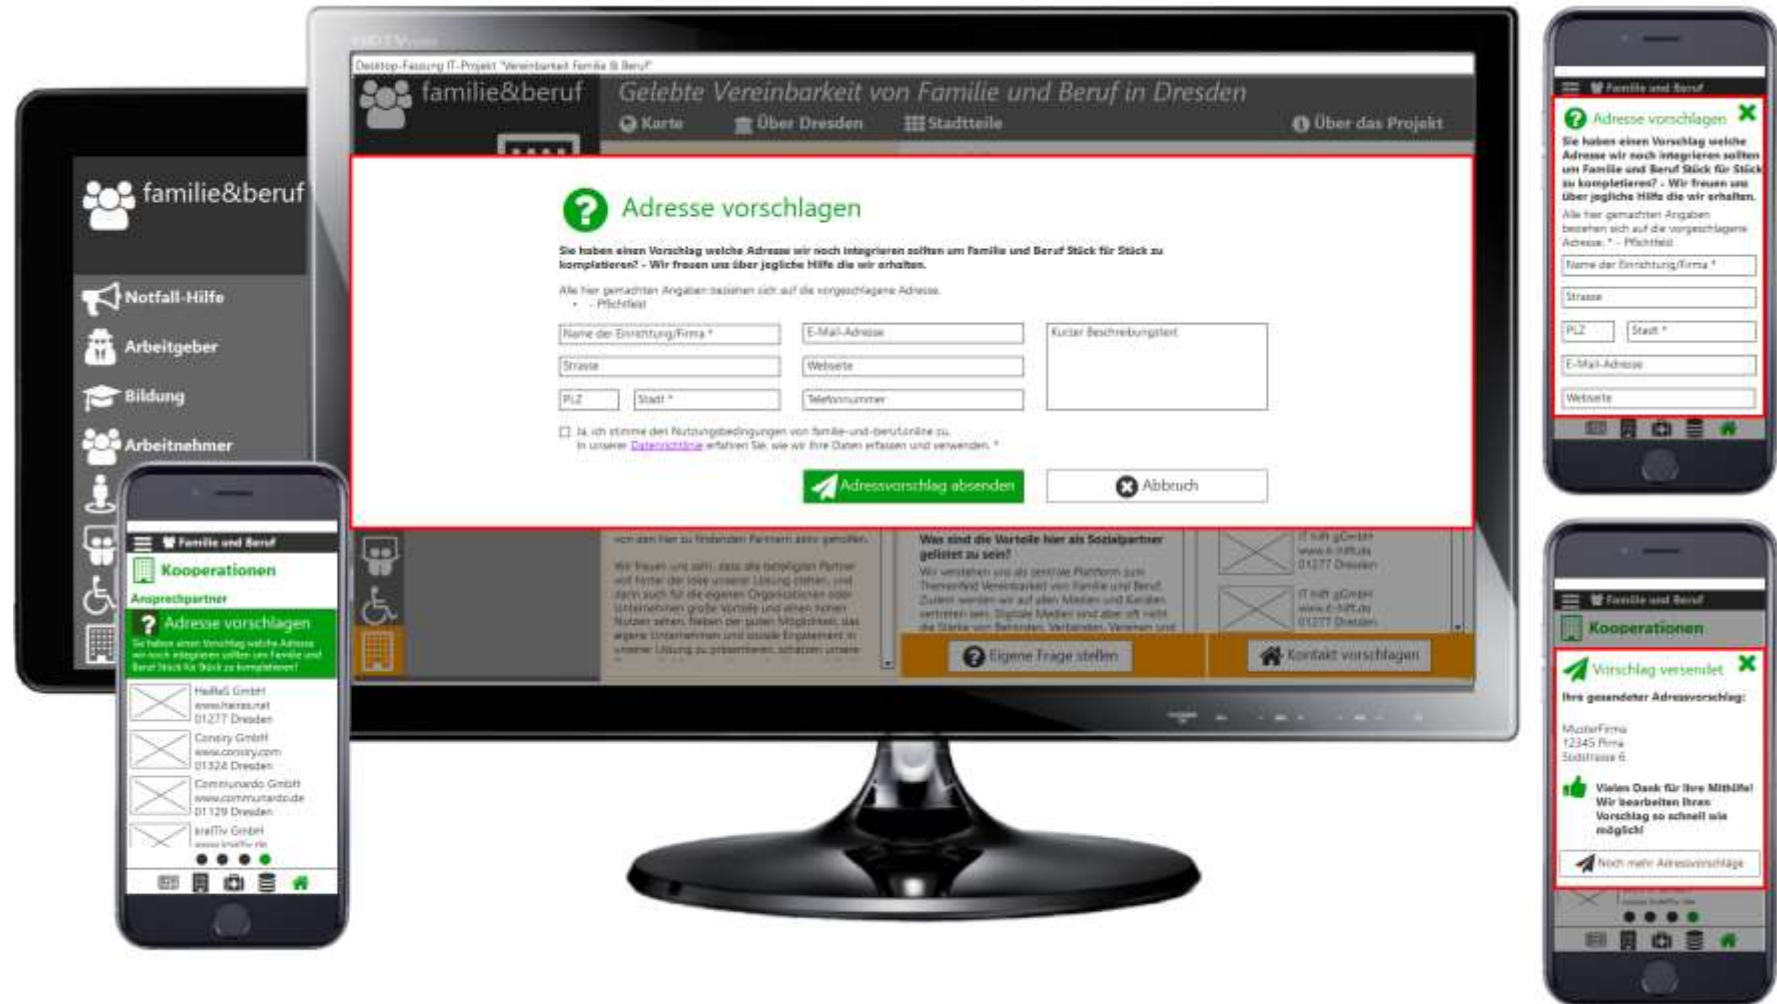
Desktop-Fassung IT-Projekt "Vereinbarkeit Familie & Beruf"

familie&beruf

Gelebte Vereinbarkeit von Familie und Beruf in Dresden

Karte Über Dresden Stadtteile Über das Projekt

Adresse vorschlagen

Sie haben einen Vorschlag welche Adresse wir noch integrieren sollten um Familie und Beruf Stück für Stück zu komplettieren? - Wir freuen uns über jegliche Hilfe die wir erhalten.

Alle hier gemachten Angaben beziehen sich auf die vorgeschlagene Adresse.
• - Pflichtfeld

Name der Einrichtung/Firma *
E-Mail-Adresse
Kurzer Beschreibungstext
Strasse
Webseite
PLZ
Stadt *
Telefonnummer

Ja, ich stimme den Nutzungsbedingungen von familie-und-beruf.online zu. In unserer Datenrichtlinie erfahren Sie, wie wir Ihre Daten erfassen und verwenden. *

Adressvorschlag absenden
Abbruch

Was sind die Vorteile hier als Sozialpartner gelistet zu sein?

Eigene Frage stellen
Kontakt vorschlagen

familie&beruf
Notfall-Hilfe
Arbeitgeber
Bildung
Arbeitnehmer

Familie und Beruf
Kooperationen
Ansprechpartner
Adresse vorschlagen
Sie haben einen Vorschlag welche Adresse wir noch integrieren sollten um Familie und Beruf Stück für Stück zu komplettieren?
HeiRaS GmbH
www.heiras.net
01277 Dresden
Consiry GmbH
www.consiry.com
01324 Dresden
Communardo GmbH
www.communardo.de
01129 Dresden
krelTiv GmbH

Familie und Beruf
Adresse vorschlagen
Sie haben einen Vorschlag welche Adresse wir noch integrieren sollten um Familie und Beruf Stück für Stück zu komplettieren? - Wir freuen uns über jegliche Hilfe die wir erhalten.
Alle hier gemachten Angaben beziehen sich auf die vorgeschlagene Adresse. * - Pflichtfeld
Name der Einrichtung/Firma *
Strasse
PLZ
Stadt *
E-Mail-Adresse
Webseite

Familie und Beruf
Kooperationen
Vorschlag versendet
Ihre gesendeter Adressvorschlag:
MusterFirma
12345 Firma
Stadtstrasse 6
Vielen Dank für Ihre Mithilfe! Wir bearbeiten Ihren Vorschlag so schnell wie möglich!
Noch mehr Adressvorschläge